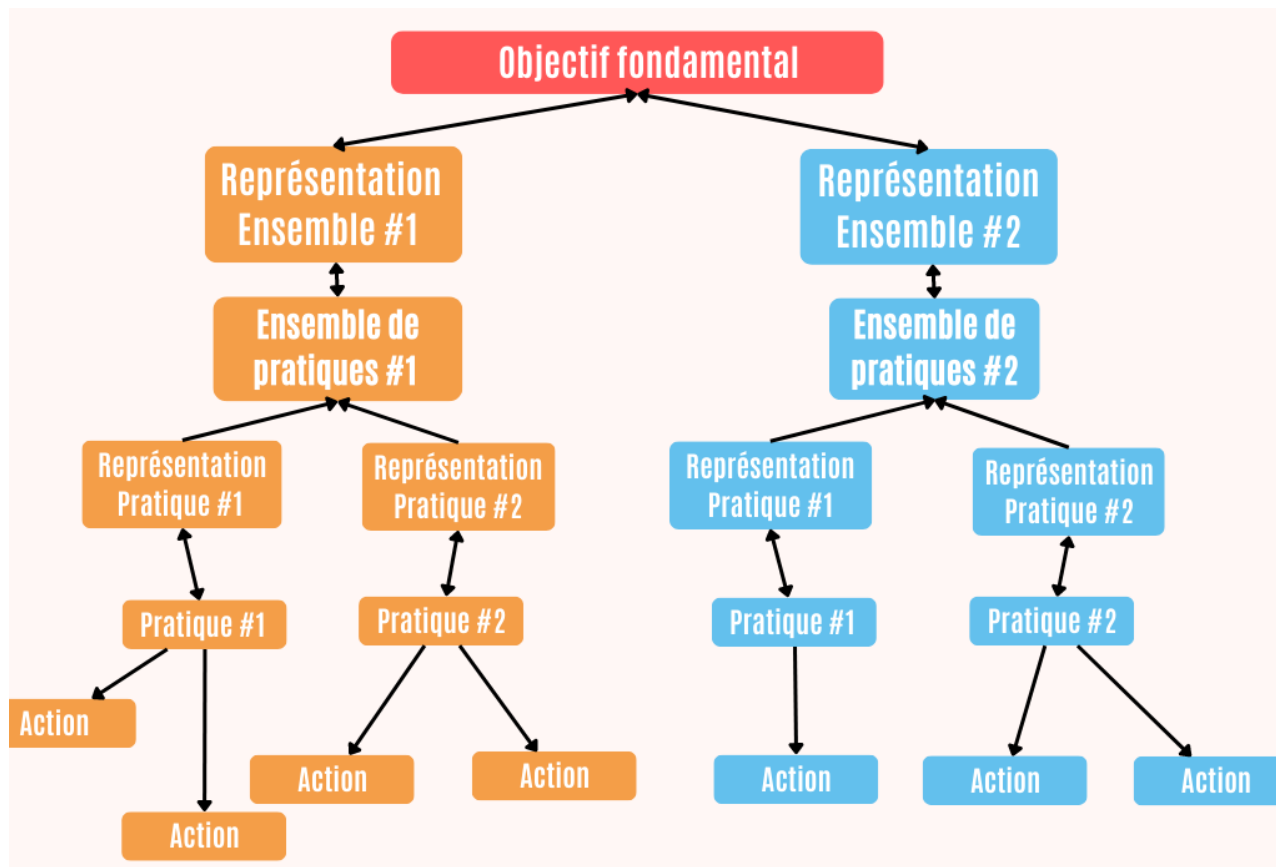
Objectif fondamental

Représentation Ensemble #1

Ensemble de pratiques #1

Représentation Pratique #1

Représentation Pratique #2

Pratique #1

Pratique #2

Action

Action

Action

Action

Représentation Ensemble #2

Ensemble de pratiques #2

Représentation Pratique #1

Représentation Pratique #2

Pratique #1

Pratique #2

Action

Action

Action